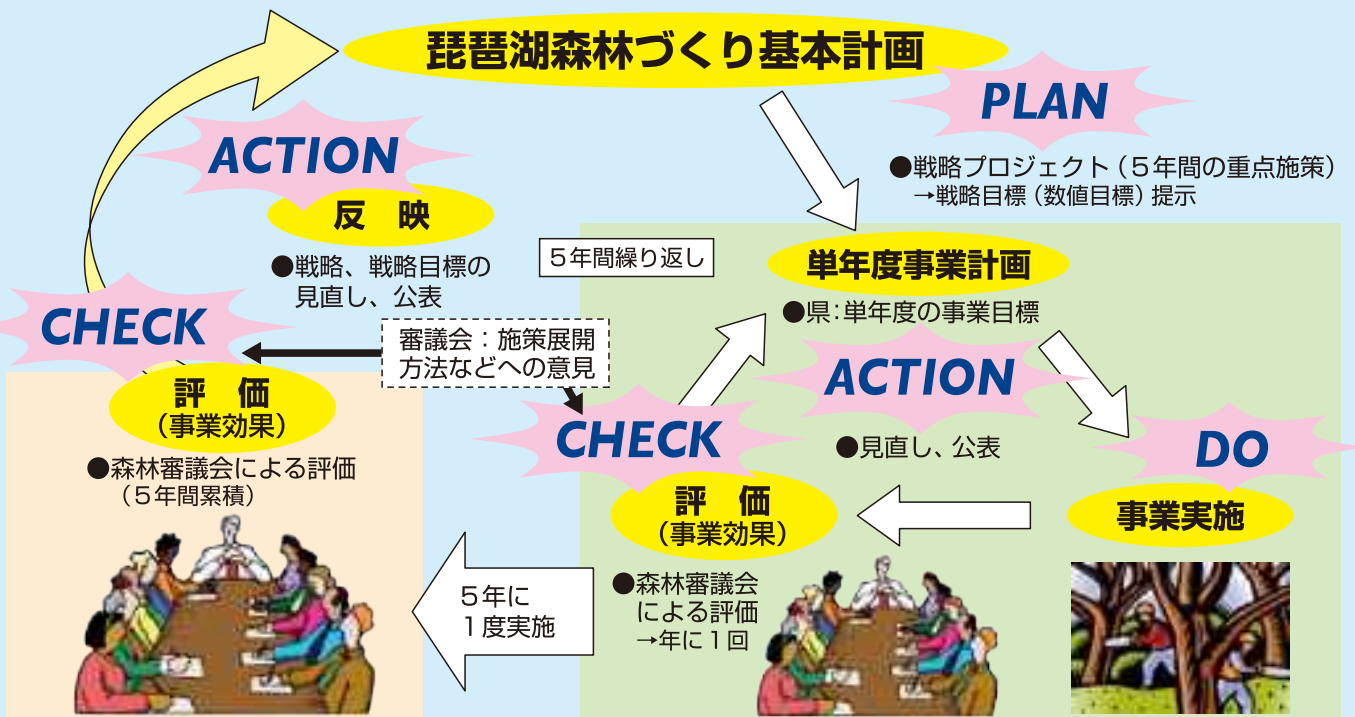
琵琶湖森林づくり基本計画

PLAN

●戦略プロジェクト（５年間の重点施策）
→戦略目標（数値目標）提示

ACTION

反　映

●戦略、戦略目標の見直し、公表

５年間繰り返し

単年度事業計画

●県：単年度の事業目標

CHECK

審議会：施策展開方法などへの意見

評　価
（事業効果）

●森林審議会による評価
（５年間累積）

ACTION

●見直し、公表

CHECK

評　価
（事業効果）

DO

事業実施

５年に
１度実施

●森林審議会
による評価
→年に１回